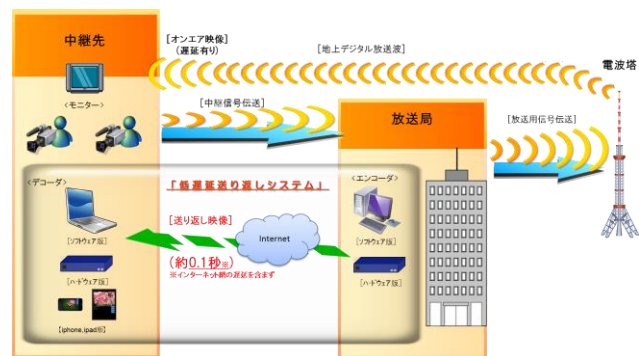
中継先

［オンエア映像］
（遅延有り）

［地上デジタル放送波］

電波塔

＜モニター＞

［中継信号伝送］

放送局

［放送用信号伝送］

＜デコーダ＞

「低遅延送り返しシステム」

＜エンコーダ＞

［ソフトウェア版］

［送り返し映像］

Internet

［ソフトウェア版］

［ハードウェア版］

（約0.1秒※）
※インターネット網の遅延を含まず

［ハードウェア版］

［iphone,ipad版］